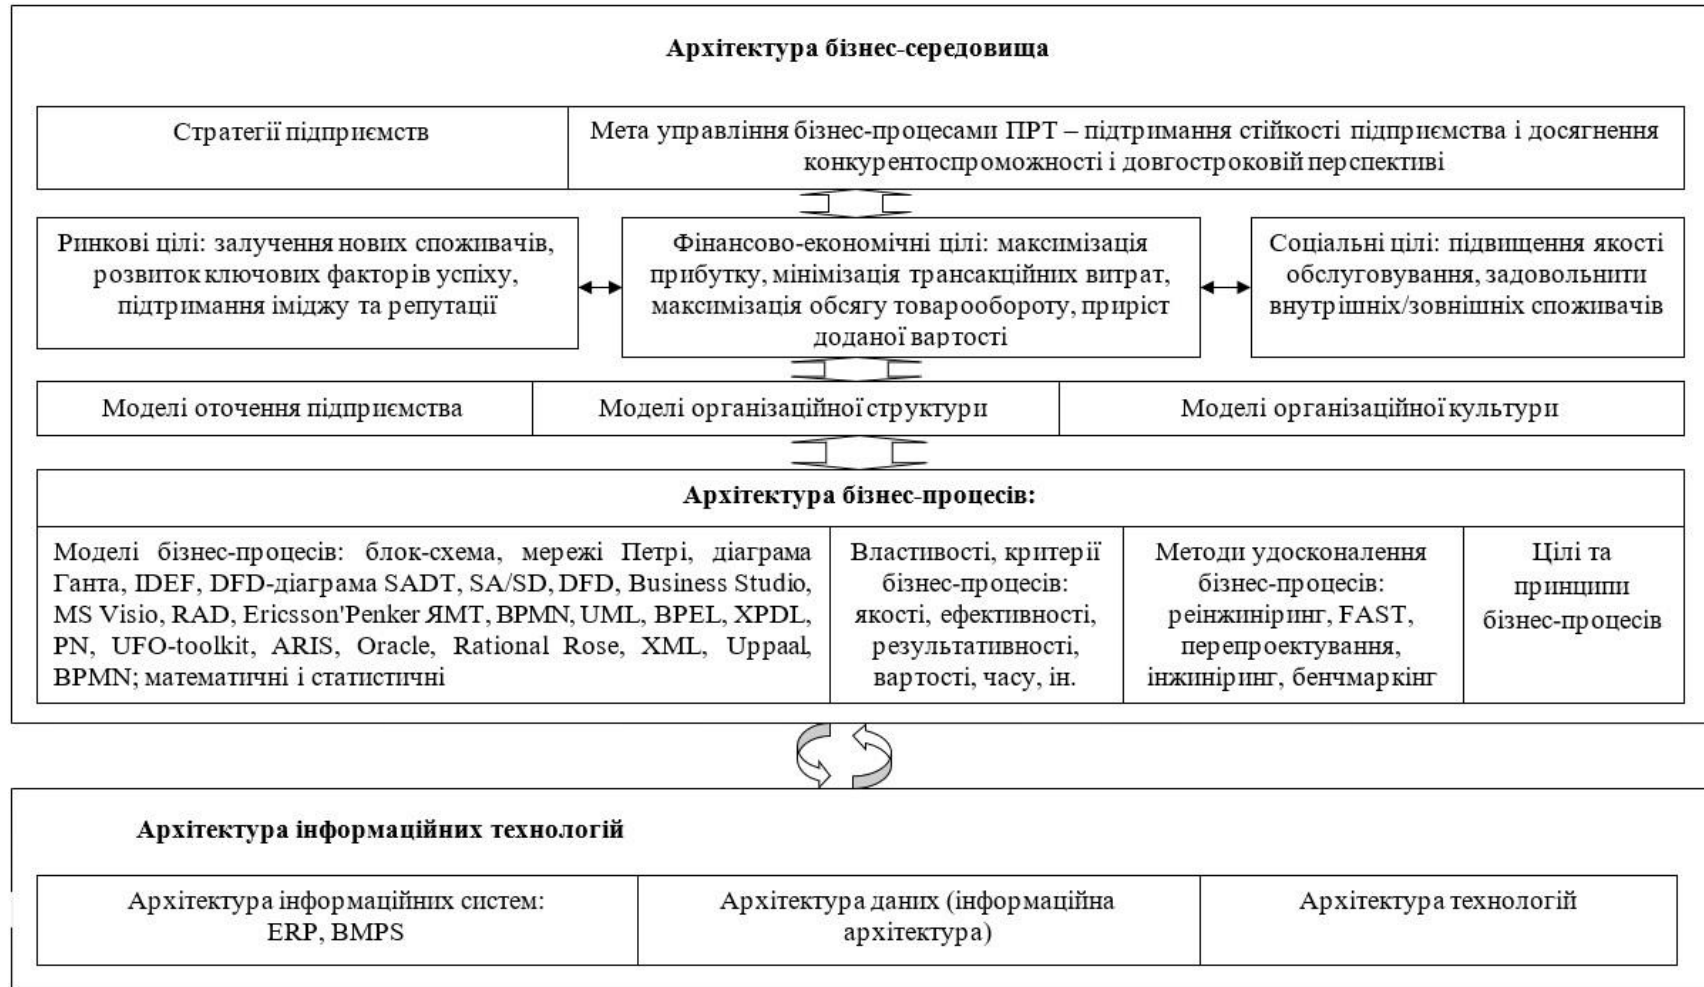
Архітектура бізнес-середовища

Стратегії підприємств

Мета управління бізнес-процесами ПРТ – підтримання стійкості підприємства і досягнення конкурентоспроможності і довгостроковій перспективі

Ринкові цілі: залучення нових споживачів, розвиток ключових факторів успіху, підтримання іміджу та репутації

Фінансово-економічні цілі: максимізація прибутку, мінімізація трансакційних витрат, максимізація обсягу товарообороту, приріст доданої вартості

Соціальні цілі: підвищення якості обслуговування, задовольнити внутрішніх/зовнішніх споживачів

Моделі оточення підприємства

Моделі організаційної структури

Моделі організаційної культури

Архітектура бізнес-процесів:

Моделі бізнес-процесів: блок-схема, мережі Петрі, діаграма Ганта, IDEF, DFD-діаграма SADT, SA/SD, DFD, Business Studio, MS Visio, RAD, Ericsson'Penker ЯМТ, BPMN, UML, BPEL, XPDL, PN, UFO-toolkit, ARIS, Oracle, Rational Rose, XML, Uppaal, BPMN; математичні і статистичні

Властивості, критерії бізнес-процесів: якості, ефективності, результативності, вартості, часу, ін.

Методи удосконалення бізнес-процесів: реінжиніринг, FAST, перепроектування, інжиніринг, бенчмаркінг

Цілі та принципи бізнес-процесів

Архітектура інформаційних технологій

Архітектура інформаційних систем: ERP, BMPS

Архітектура даних (інформаційна архітектура)

Архітектура технологій